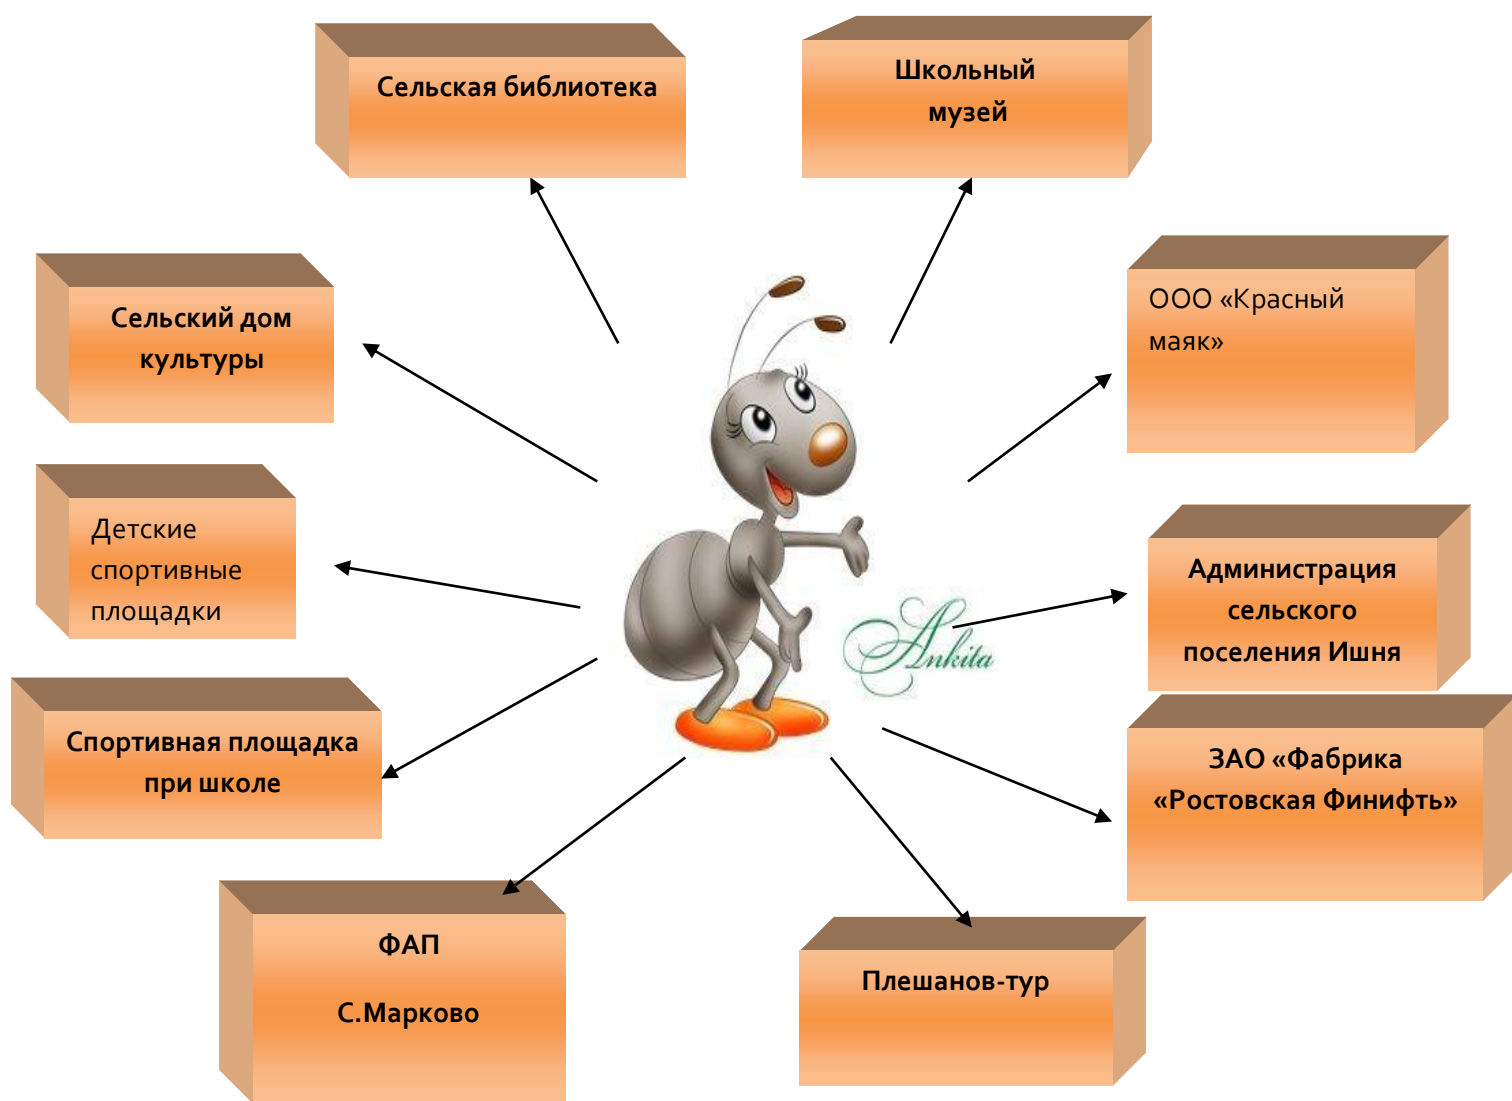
Сельская библиотека

Школьный музей

Сельский дом культуры

ООО «Красный маяк»

Детские спортивные площадки

Администрация сельского поселения Ишня

Ankita

Спортивная площадка при школе

ЗАО «Фабрика «Ростовская Финифть»

ФАП

С.Марково

Плешанов-тур